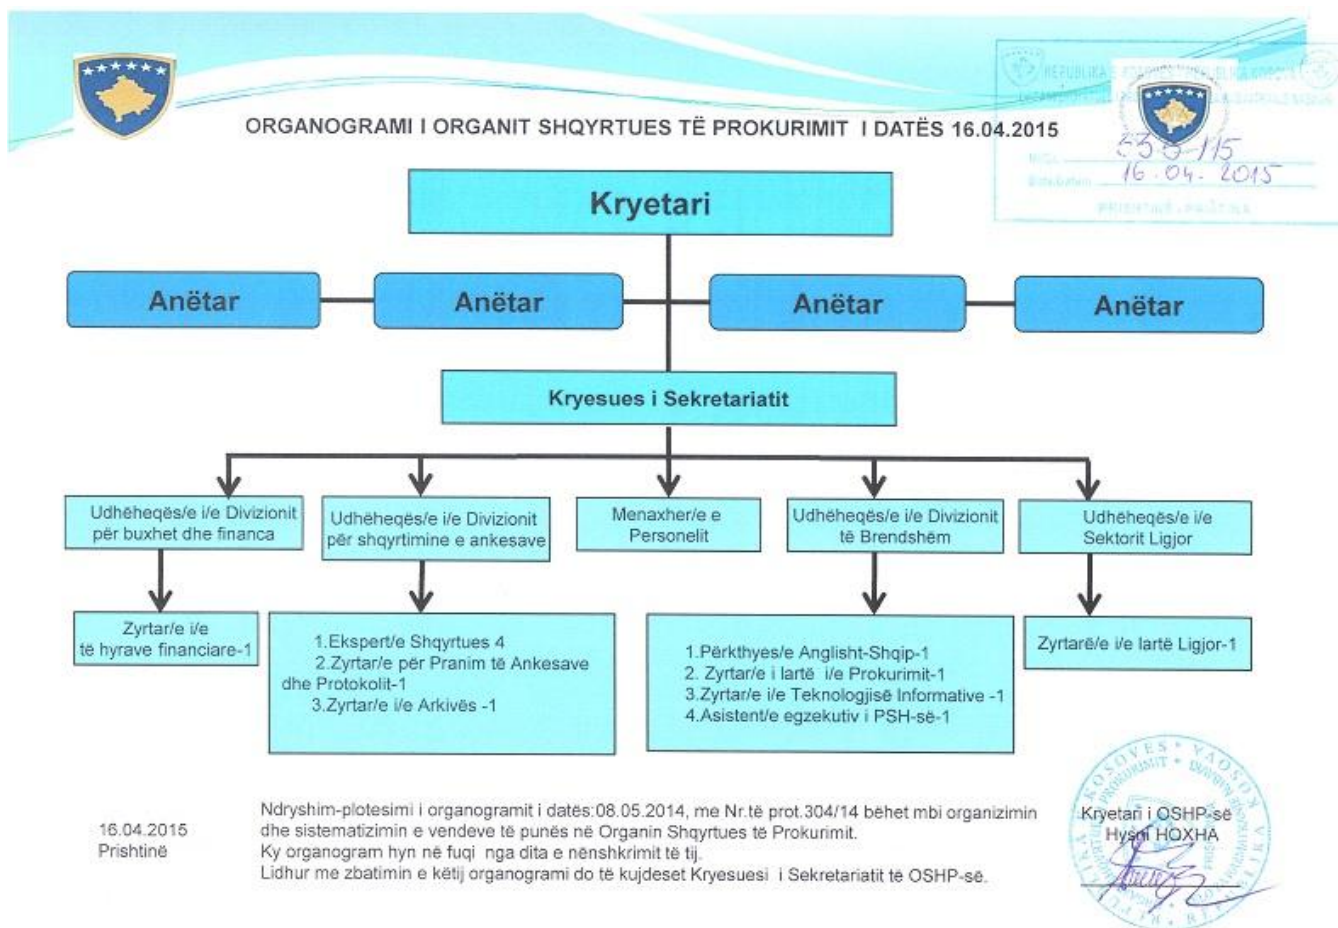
ORGANOGRAMI I ORGANIT SHQYRTUES TË PROKURIMIT I DATËS 16.04.2015

REPUBLIKA E KOSOVËS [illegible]
Nr. 335-115
Datë 16.04.2015
PRISHTINË - PRIŠTINA

Kryetari

Anëtar

Anëtar

Anëtar

Anëtar

Kryesues i Sekretariatit

Udhëheqës/e i/e Divizionit për buxhet dhe financa

Udhëheqës/e i/e Divizionit për shqyrtimine e ankesave

Menaxher/e e Personelit

Udhëheqës/e i/e Divizionit të Brendshëm

Udhëheqës/e i/e Sektorit Ligjor

Zyrtar/e i/e të hyrave financiare-1

1.Ekspert/e Shqyrtues 4
2.Zyrtar/e për Pranim të Ankesave dhe Protokolit-1
3.Zyrtar/e i/e Arkivës -1

1.Përkthyes/e Anglisht-Shqip-1
2. Zyrtar/e i lartë i/e Prokurimit-1
3.Zyrtar/e i/e Teknologjisë Informative -1
4.Asistent/e egzekutiv i PSH-së-1

Zyrtarë/e i/e lartë Ligjor-1

16.04.2015
Prishtinë

Ndryshim-plotesimi i organogramit i datës:08.05.2014, me Nr.të prot.304/14 bëhet mbi organizimin dhe sistematizimin e vendeve të punës në Organin Shqyrtues të Prokurimit.
Ky organogram hyn në fuqi nga dita e nënshkrimit të tij.
Lidhur me zbatimin e këtij organogrami do të kujdeset Kryesuesi i Sekretariatit të OSHP-së.

Kryetari i OSHP-së
Hysni HOXHA

KOSOVES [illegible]